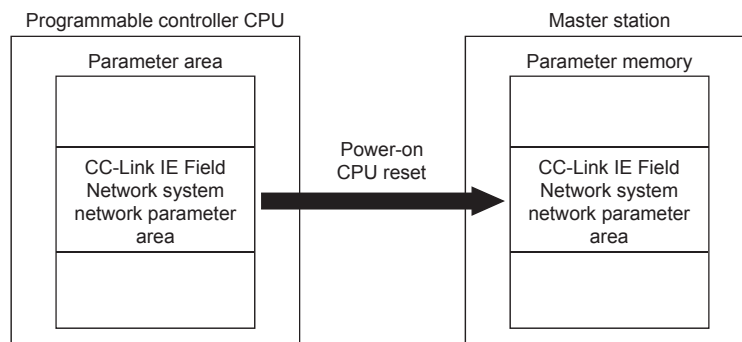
Programmable controller CPU

Parameter area

CC-Link IE Field Network system network parameter area

Power-on
CPU reset

Master station

Parameter memory

CC-Link IE Field Network system network parameter area